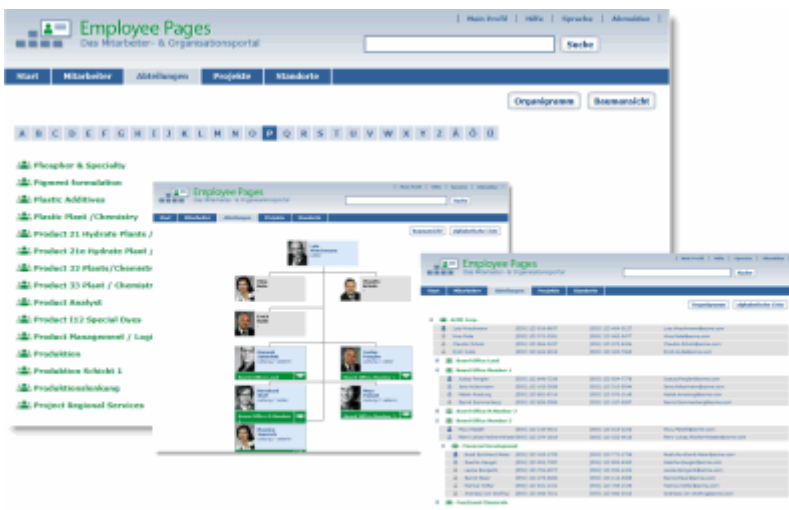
Employee Pages
Das Mitarbeiter- & Organisationsportal

Mein Profil | Hilfe | Sprache | Abmelden

Suche

Start | Mitarbeiter | Abteilungen | Projekte | Standorte

Organigramm | Baumansicht

A B C D E F G H I J K L M N O P Q R S T U V W X Y Z Ä Ö Ü

Phosphor & Specialty
Pigment formulation
Plastic Additives
Plastic Plant / Chemistry
Product 21 Hydrate Plants /
Product 21e Hydrate Plant /
Product 22 Plants/Chemistr
Product 33 Plant / Chemistr
Product Analyst
Product I12 Special Dyes
Product Management / Logi
Produktion
Produktion Schicht 1
Produktionsleitung
Project Regional Services

Employee Pages
Das Mitarbeiter- & Organisationsportal

Mein Profil | Hilfe | Sprache | Abmelden

Suche

Start | Mitarbeiter | Abteilungen | Projekte | Standorte

Baumansicht | Alphabetische Liste

Employee Pages
Das Mitarbeiter- & Organisationsportal

Mein Profil | Hilfe | Sprache | Abmelden

Suche

Start | Mitarbeiter | Abteilungen | Projekte | Standorte

Organigramm | Alphabetische Liste

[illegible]